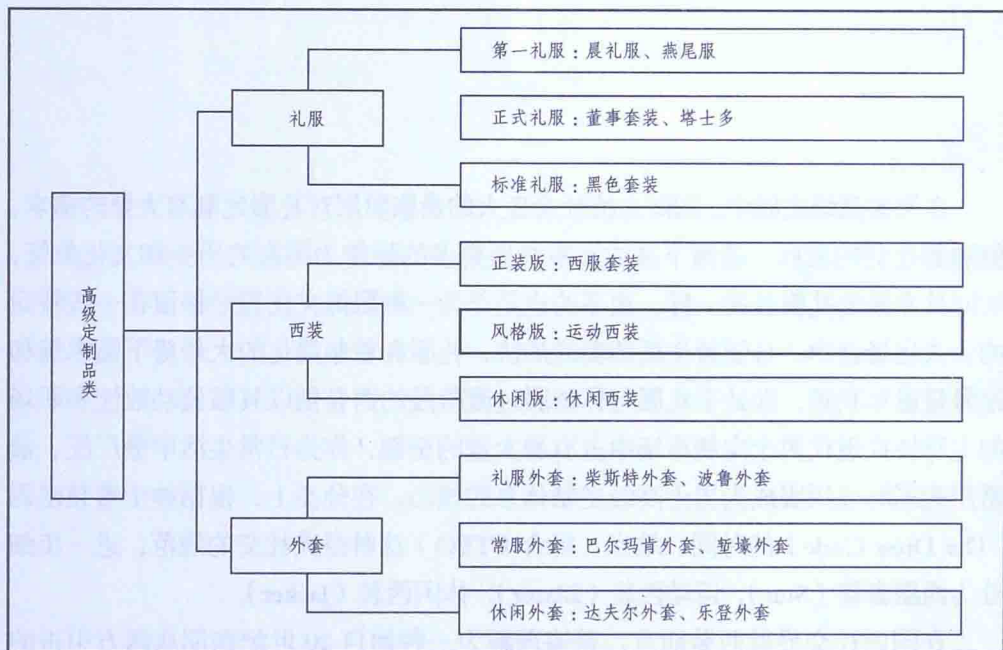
高级定制品类

礼服

第一礼服：晨礼服、燕尾服

正式礼服：董事套装、塔士多

标准礼服：黑色套装

西装

正装版：西服套装

风格版：运动西装

休闲版：休闲西装

外套

礼服外套：柴斯特外套、波鲁外套

常服外套：巴尔玛肯外套、堑壕外套

休闲外套：达夫尔外套、乐登外套